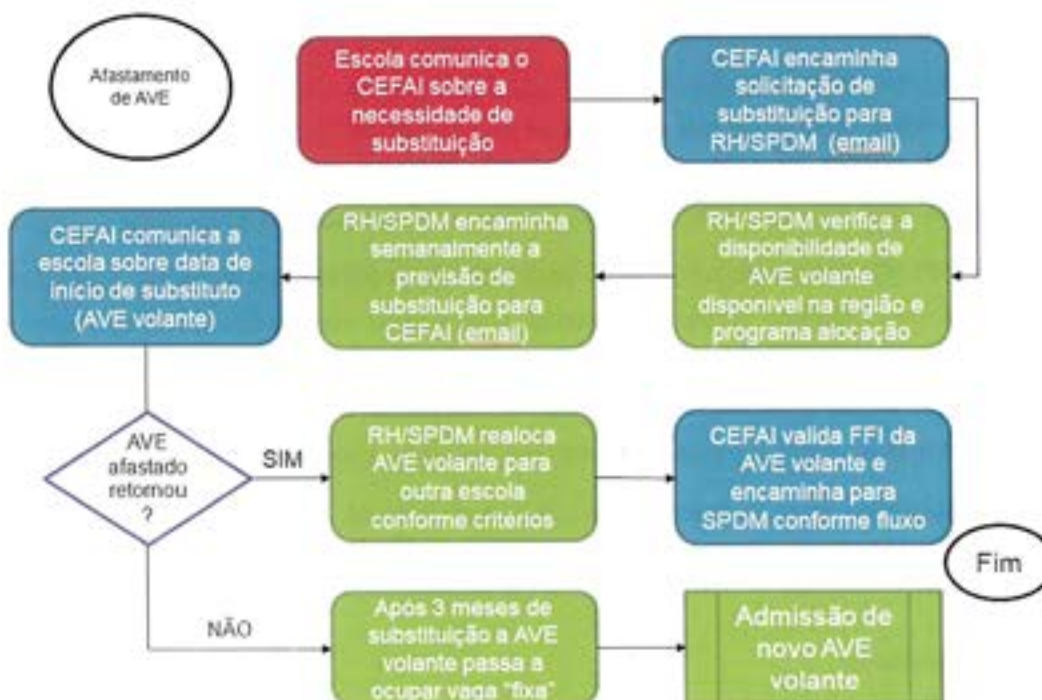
Afastamento de AVE

Escola comunica o CEFAI sobre a necessidade de substituição

CEFAI encaminha solicitação de substituição para RH/SPDM (email)

RH/SPDM verifica a disponibilidade de AVE volante disponível na região e programa alocação

RH/SPDM encaminha semanalmente a previsão de substituição para CEFAI (email)

CEFAI comunica a escola sobre data de início de substituto (AVE volante)

AVE afastado retornou ?

SIM

RH/SPDM realoca AVE volante para outra escola conforme critérios

CEFAI valida FFI da AVE volante e encaminha para SPDM conforme fluxo

Fim

NÃO

Após 3 meses de substituição a AVE volante passa a ocupar vaga "fixa"

Admissão de novo AVE volante